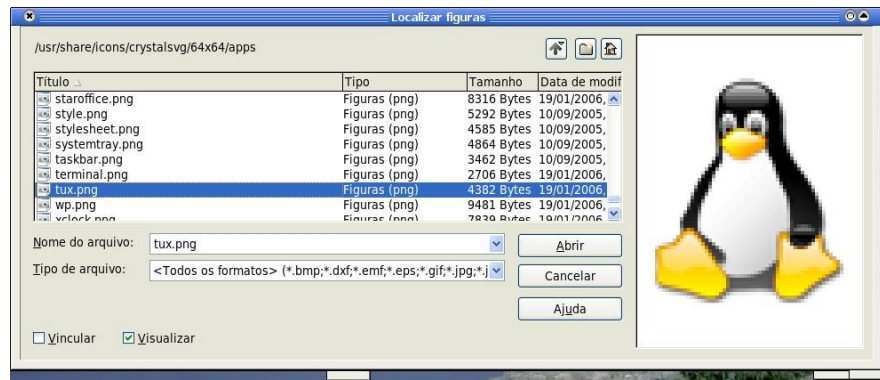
Localizar figuras

/usr/share/icons/crystalsvg/64x64/apps

| Título | Tipo | Tamanho | Data de modif |
|---|---|---|---|
| staroffice.png | Figuras (png) | 8316 Bytes | 19/01/2006, |
| style.png | Figuras (png) | 5292 Bytes | 10/09/2005, |
| stylesheet.png | Figuras (png) | 4585 Bytes | 10/09/2005, |
| systemtray.png | Figuras (png) | 4864 Bytes | 10/09/2005, |
| taskbar.png | Figuras (png) | 3462 Bytes | 10/09/2005, |
| terminal.png | Figuras (png) | 2706 Bytes | 19/01/2006, |
| tux.png | Figuras (png) | 4382 Bytes | 19/01/2006, |
| wp.png | Figuras (png) | 9481 Bytes | 19/01/2006, |
| xclock.png | Figuras (png) | 7839 Bytes | 19/01/2006 |

Nome do arquivo: tux.png

Tipo de arquivo: <Todos os formatos> (*.bmp;*.dxf;*.emf;*.eps;*.gif;*.jpg;*.j

Abrir

Cancelar

Ajuda

Vincular

Visualizar